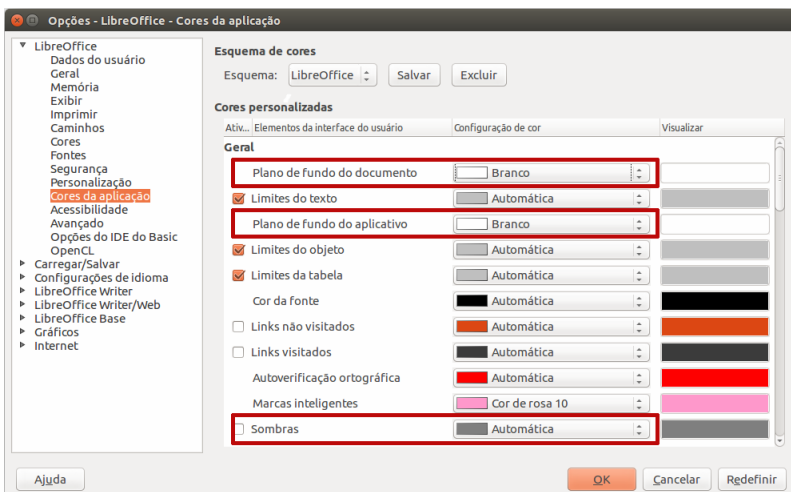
Opções - LibreOffice - Cores da aplicação

LibreOffice
Dados do usuário
Geral
Memória
Exibir
Imprimir
Caminhos
Cores
Fontes
Segurança
Personalização
Cores da aplicação
Acessibilidade
Avançado
Opções do IDE do Basic
OpenCL
Carregar/Salvar
Configurações de idioma
LibreOffice Writer
LibreOffice Writer/Web
LibreOffice Base
Gráficos
Internet

Esquema de cores
Esquema: LibreOffice Salvar Excluir

Cores personalizadas

| Ativ... | Elementos da interface do usuário | Configuração de cor | Visualizar |
|---|---|---|---|
| | Geral | | |
| | Plano de fundo do documento | Branco | |
| ☑ | Limites do texto | Automática | |
| | Plano de fundo do aplicativo | Branco | |
| ☑ | Limites do objeto | Automática | |
| ☑ | Limites da tabela | Automática | |
| | Cor da fonte | Automática | |
| ☐ | Links não visitados | Automática | |
| ☐ | Links visitados | Automática | |
| | Autoverificação ortográfica | Automática | |
| | Marcas inteligentes | Cor de rosa 10 | |
| ☐ | Sombras | Automática | |

Ajuda OK Cancelar Redefinir